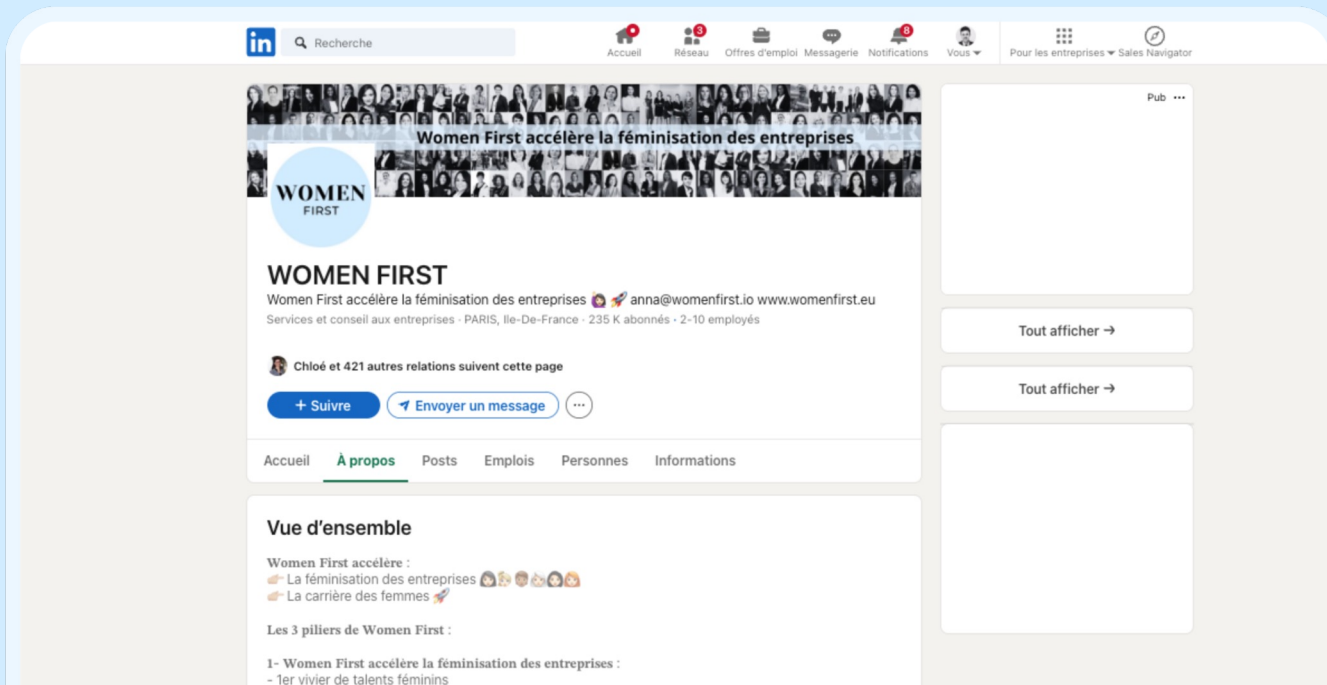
in Recherche

Accueil 3 Réseau Offres d'emploi Messagerie 8 Notifications Vous Pour les entreprises Sales Navigator

Women First accélère la féminisation des entreprises

WOMEN FIRST

WOMEN FIRST

Women First accélère la féminisation des entreprises 👩 🚀 anna@womenfirst.io www.womenfirst.eu

Services et conseil aux entreprises · PARIS, Ile-De-France · 235 K abonnés · 2-10 employés

Chloé et 421 autres relations suivent cette page

+ Suivre

Envoyer un message

···

Accueil À propos Posts Emplois Personnes Informations

Vue d'ensemble

Women First accélère :
👉 La féminisation des entreprises 👩👩👩👩👩👩
👉 La carrière des femmes 🚀

Les 3 piliers de Women First :

1- Women First accélère la féminisation des entreprises :
- 1er vivier de talents féminins

Pub ···

Tout afficher →

Tout afficher →